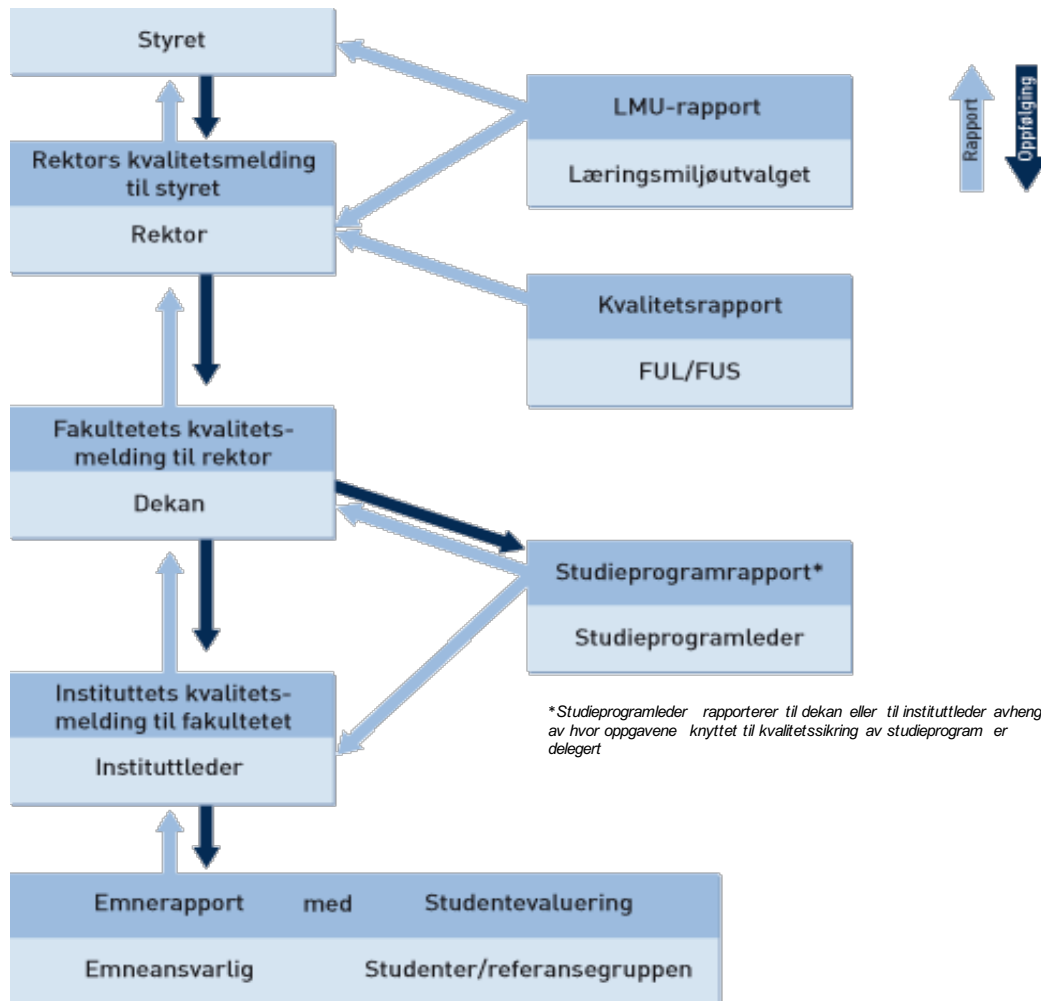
Styret

LMU-rapport

Læringsmiljøutvalget

Rapport

Oppfølging

Rektors kvalitetsmelding til styret

Rektor

Kvalitetsrapport

FUL/FUS

Fakultetets kvalitetsmelding til rektor

Dekan

Studieprogramrapport*

Studieprogramleder

Instituttets kvalitetsmelding til fakultetet

Instituttleder

*Studieprogramleder rapporterer til dekan eller til instituttleder avheng av hvor oppgavene knyttet til kvalitetssikring av studieprogram er delegert

Emnerapport med Studentevaluering

Emneansvarlig Studenter/referansegruppen